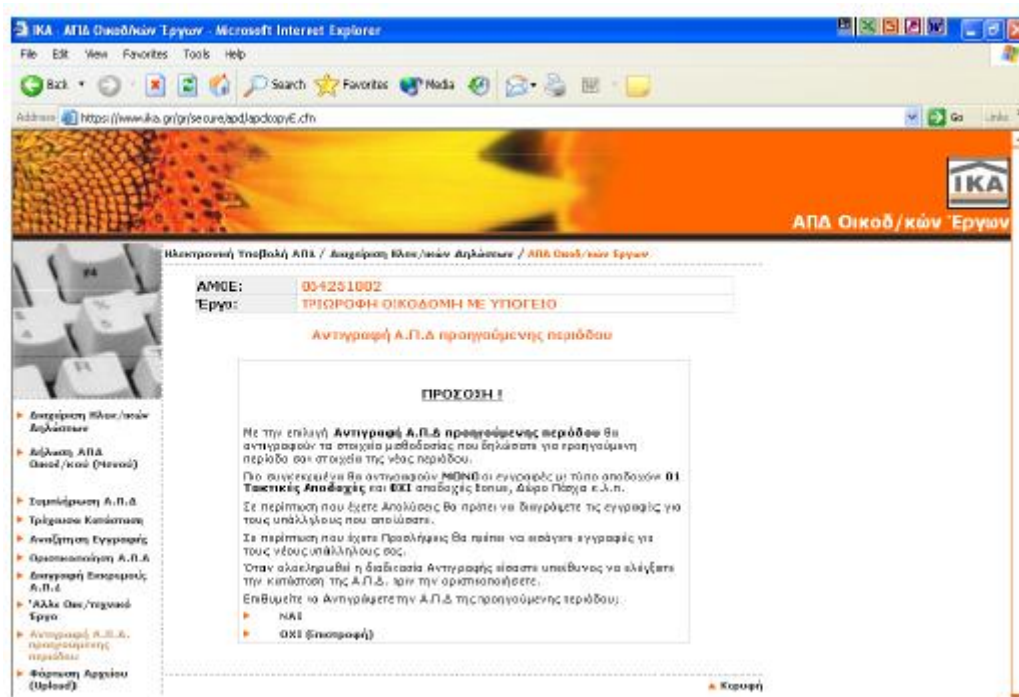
IKA - ΑΠΔ Οικοδ/κών Έργων - Microsoft Internet Explorer

File Edit View Favorites Tools Help

Back Search Favorites Media

Address https://www.ika.gr/gr/secure/apd/apdcopyE.cfm

Go Links

IKA

ΑΠΔ Οικοδ/κών Έργων

Ηλεκτρονική Υποβολή ΑΠΔ / Διαχείριση Ηλεκ/νικών Δηλώσεων / ΑΠΔ Οικοδ/κών Έργων

| ΑΜΟΕ: | 004251002 |
|---|---|
| Έργο: | ΤΡΙΩΡΟΦΗ ΟΙΚΟΔΟΜΗ ΜΕ ΥΠΟΓΕΙΟ |

Αντιγραφή Α.Π.Δ προηγούμενης περιόδου

ΠΡΟΣΟΧΗ !

Με την επιλογή Αντιγραφή Α.Π.Δ προηγούμενης περιόδου θα αντιγραφούν τα στοιχεία μισθοδοσίας που δηλώσατε για προηγούμενη περίοδο σαν στοιχεία της νέας περιόδου.

Πιο συγκεκριμένα θα αντιγραφούν ΜΟΝΟ οι εγγραφές με τύπο αποδοχών 01 Τακτικές Αποδοχές και ΟΧΙ αποδοχές Bonus, Δώρο Πάσχα κ.λ.π.

Σε περίπτωση που έχετε Απολύσεις θα πρέπει να διαγράψετε τις εγγραφές για τους υπαλλήλους που απολύσατε.

Σε περίπτωση που έχετε Προσλήψεις θα πρέπει να εισάγετε εγγραφές για τους νέους υπαλλήλους σας.

Όταν ολοκληρωθεί η διαδικασία Αντιγραφής είσαστε υπεύθυνος να ελέγξετε την κατάσταση της Α.Π.Δ. πριν την οριστικοποιήσετε.

Επιθυμείτε να Αντιγράψετε την Α.Π.Δ της προηγούμενης περιόδου;

NAI

OXI (Επιστροφή)

Διαχείριση Ηλεκ/νικών Δηλώσεων
Δήλωση ΑΠΔ Οικοδ/κού (Νέου)
Συμπλήρωση Α.Π.Δ
Τρέχουσα Κατάσταση
Αναζήτηση Εγγραφής
Οριστικοποίηση Α.Π.Δ
Διαγραφή Επιτυχούς Α.Π.Δ
'Αλλο Οικ/τεχνικό Έργο
Αντιγραφή Α.Π.Δ. προηγούμενης περιόδου
Φόρτωση Αρχείου (Upload)

Κορυφή